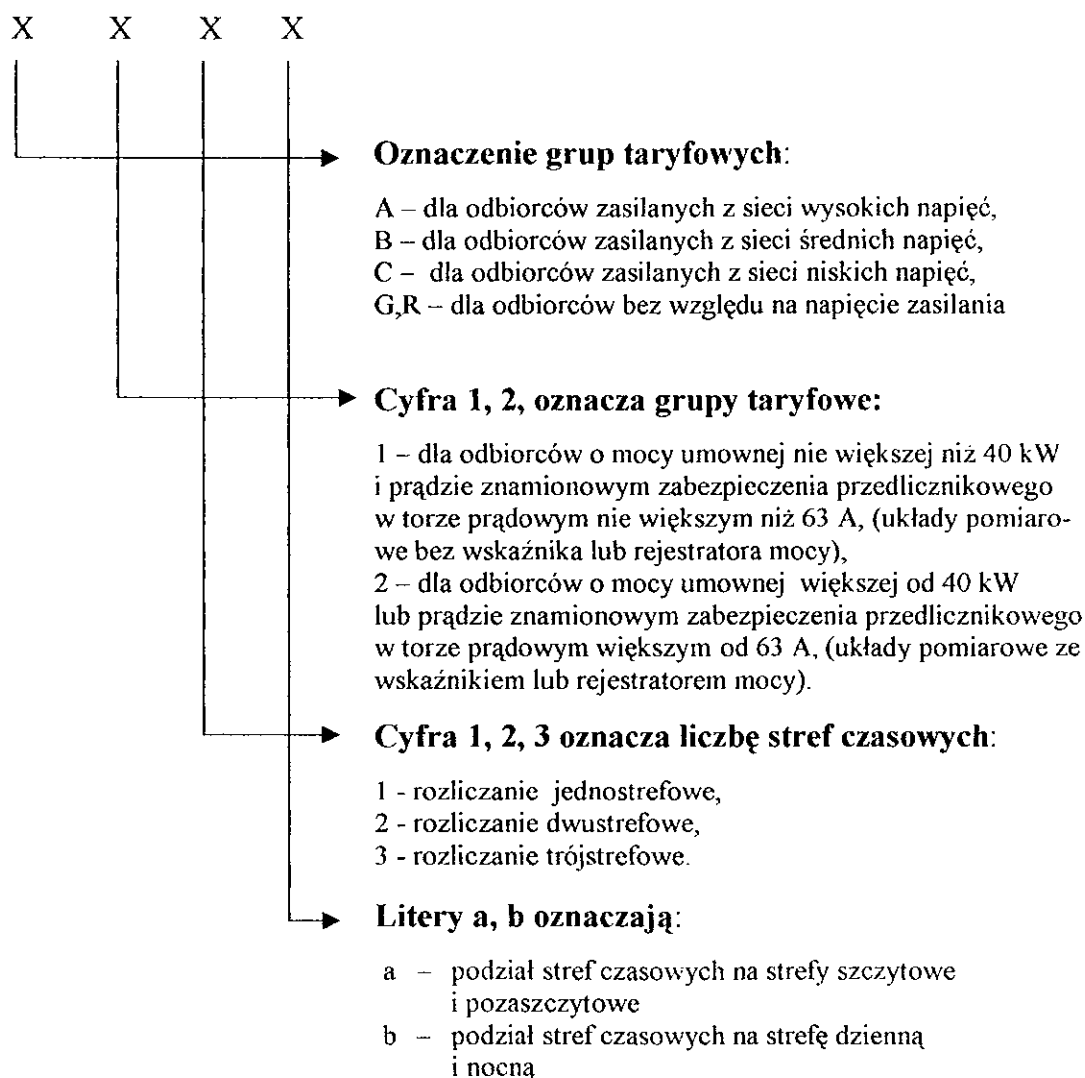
X X X X

**Oznaczenie grup taryfowych**:

A – dla odbiorców zasilanych z sieci wysokich napięć,
B – dla odbiorców zasilanych z sieci średnich napięć,
C – dla odbiorców zasilanych z sieci niskich napięć,
G,R – dla odbiorców bez względu na napięcie zasilania

**Cyfra 1, 2, oznacza grupy taryfowe:**

1 – dla odbiorców o mocy umownej nie większej niż 40 kW i prądzie znamionowym zabezpieczenia przedlicznikowego w torze prądowym nie większym niż 63 A, (układy pomiarowe bez wskaźnika lub rejestratora mocy),
2 – dla odbiorców o mocy umownej większej od 40 kW lub prądzie znamionowym zabezpieczenia przedlicznikowego w torze prądowym większym od 63 A, (układy pomiarowe ze wskaźnikiem lub rejestratorem mocy).

**Cyfra 1, 2, 3 oznacza liczbę stref czasowych**:

1 - rozliczanie jednostrefowe,
2 - rozliczanie dwustrefowe,
3 - rozliczanie trójstrefowe.

**Litery a, b oznaczają**:

a – podział stref czasowych na strefy szczytowe i pozaszczytowe
b – podział stref czasowych na strefę dzienną i nocną